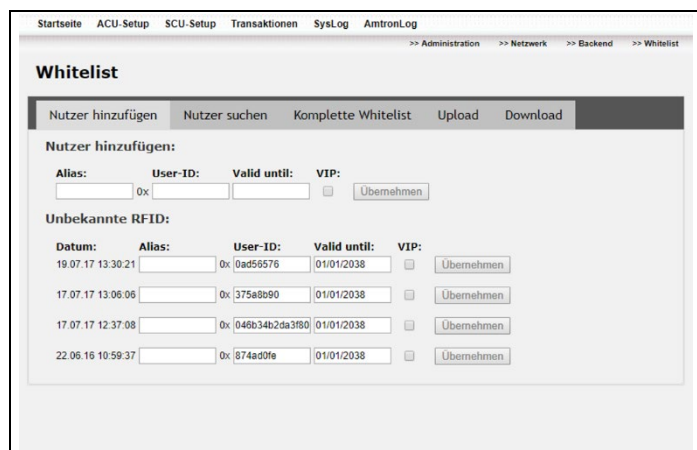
Startseite ACU-Setup SCU-Setup Transaktionen SysLog AmtronLog

>> Administration >> Netzwerk >> Backend >> Whitelist

Whitelist

Nutzer hinzufügen | Nutzer suchen | Komplette Whitelist | Upload | Download

Nutzer hinzufügen:

Alias: User-ID: Valid until: VIP:
0x Übernehmen

Unbekannte RFID:

| Datum: | Alias: | User-ID: | Valid until: | VIP: | |
|---|---|---|---|---|---|
| 19.07.17 13:30:21 | | 0x 0ad56576 | 01/01/2038 | | Übernehmen |
| 17.07.17 13:06:06 | | 0x 375a8b90 | 01/01/2038 | | Übernehmen |
| 17.07.17 12:37:08 | | 0x 046b34b2da3f80 | 01/01/2038 | | Übernehmen |
| 22.06.16 10:59:37 | | 0x 874ad0fe | 01/01/2038 | | Übernehmen |